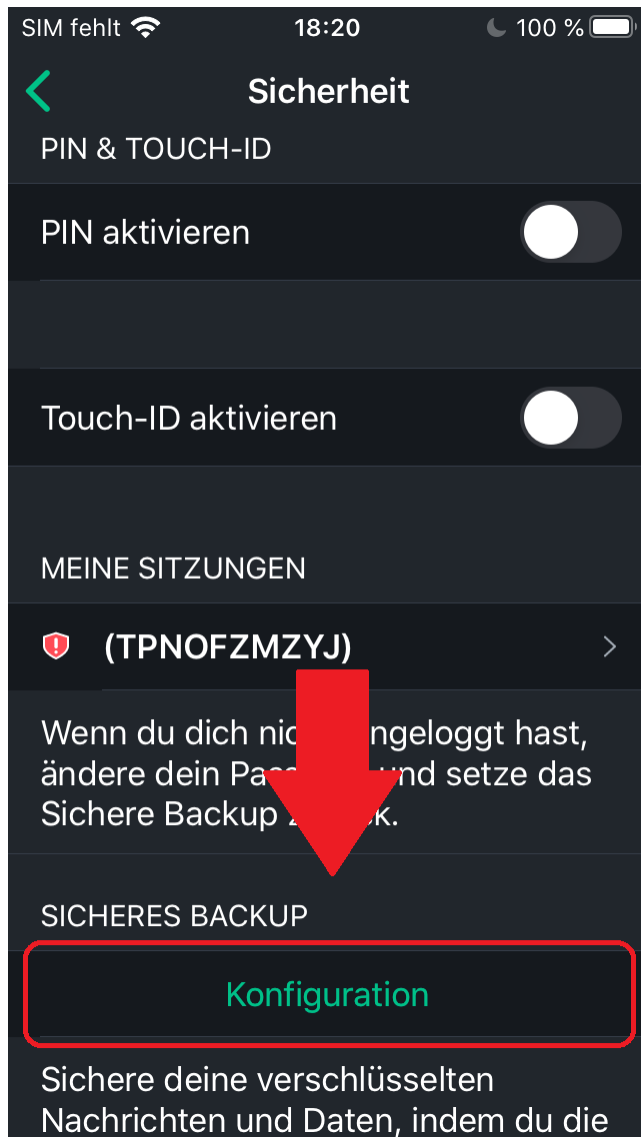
SIM fehlt 18:20 100 %

Sicherheit

PIN & TOUCH-ID

PIN aktivieren

Touch-ID aktivieren

MEINE SITZUNGEN

(TPNOFZMZYJ)

Wenn du dich nic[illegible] eingeloggt hast, ändere dein Pa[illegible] und setze das Sichere Backup z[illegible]k.

SICHERES BACKUP

Konfiguration

Sichere deine verschlüsselten Nachrichten und Daten, indem du die